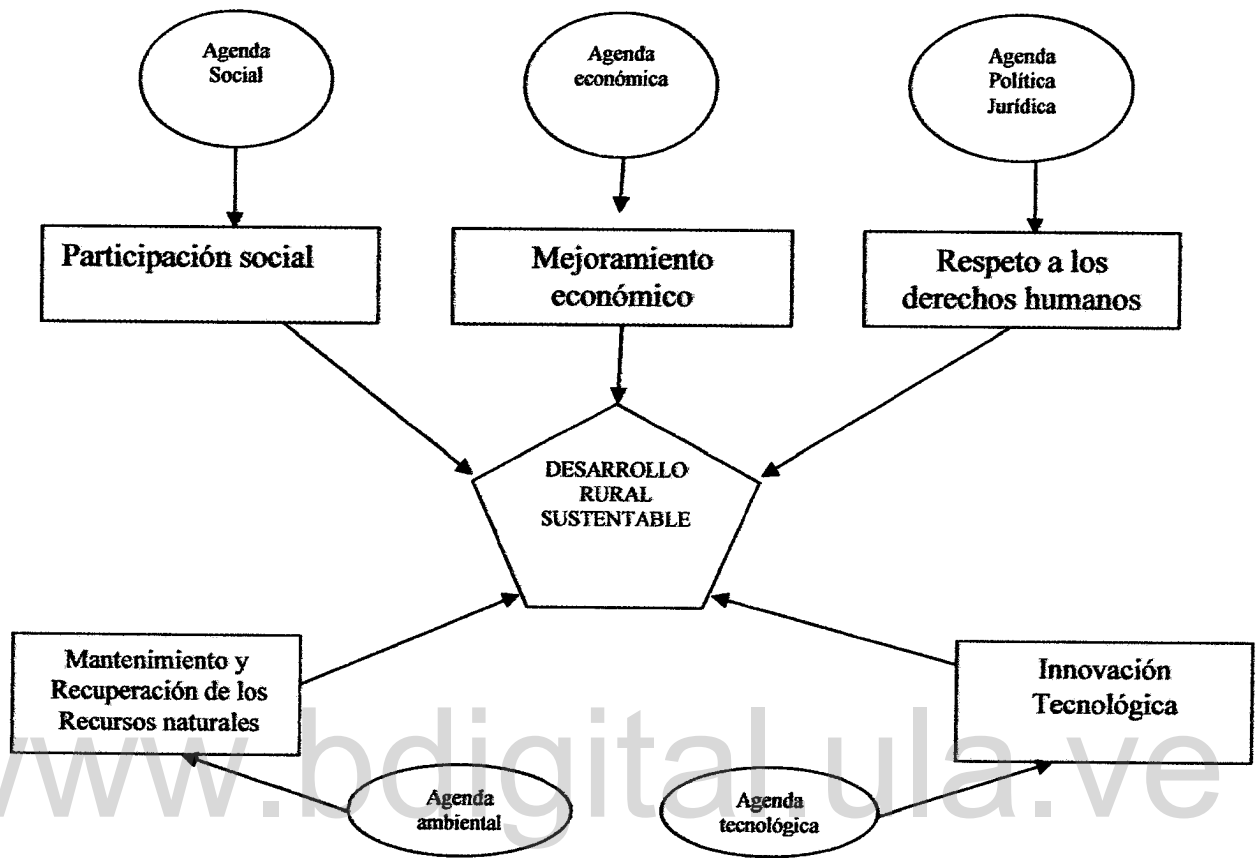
Agenda Social

Agenda económica

Agenda Política Jurídica

Participación social

Mejoramiento económico

Respeto a los derechos humanos

DESARROLLO RURAL SUSTENTABLE

Mantenimiento y Recuperación de los Recursos naturales

Innovación Tecnológica

Agenda ambiental

Agenda tecnológica

www.bdigital.ula.ve